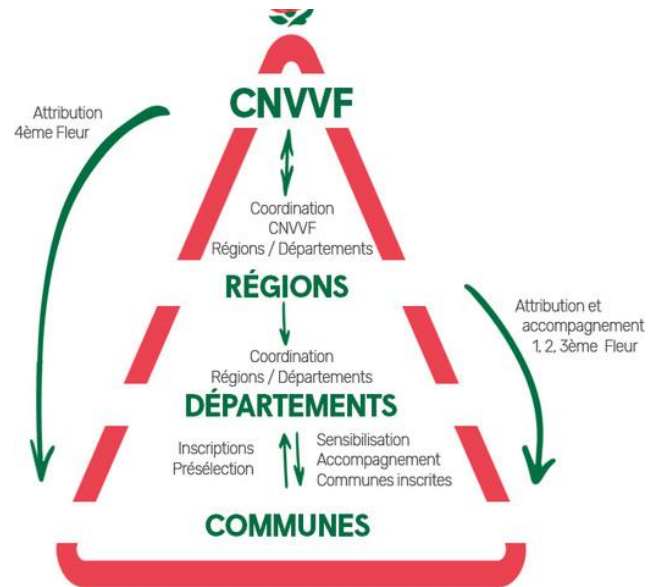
Attribution
4ème Fleur

CNVVF

Coordination
CNVVF
Régions / Départements

RÉGIONS

Attribution et
accompagnement
1, 2, 3ème Fleur

Coordination
Régions / Départements

DÉPARTEMENTS

Inscriptions
Présélection

Sensibilisation
Accompagnement
Communes inscrites

COMMUNES